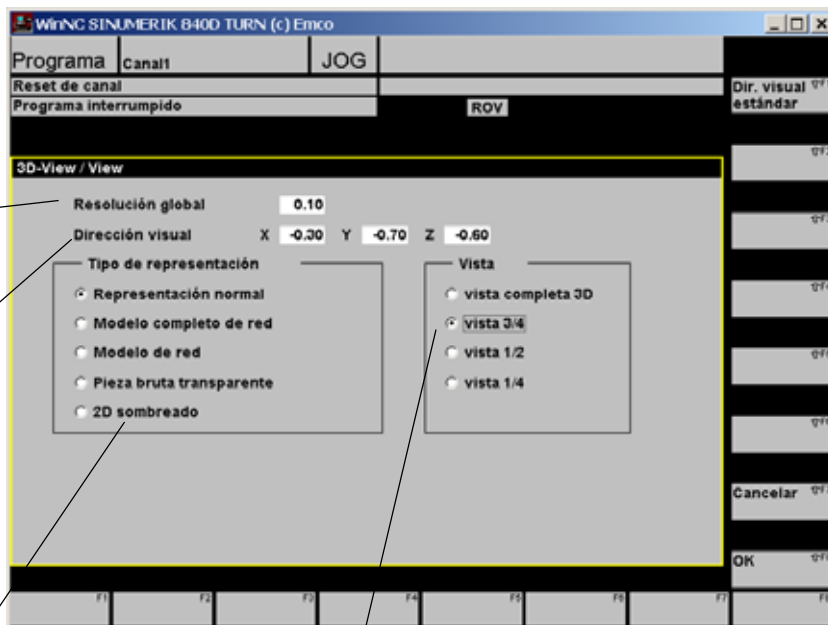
WinNC SINUMERIK 840D TURN (c) Emco

Programa Canal1 JOG

Reset de canal

Programa interrumpido

ROV

Dir. visual estándar

3D-View / View

Resolución global 0.10

Dirección visual X -0.30 Y -0.70 Z -0.60

Tipo de representación

Representación normal

Modelo completo de red

Modelo de red

Pieza bruta transparente

2D sombreado

Vista

vista completa 3D

vista 3/4

vista 1/2

vista 1/4

Cancelar

OK

F1 F2 F3 F4 F5 F6 F7 F8